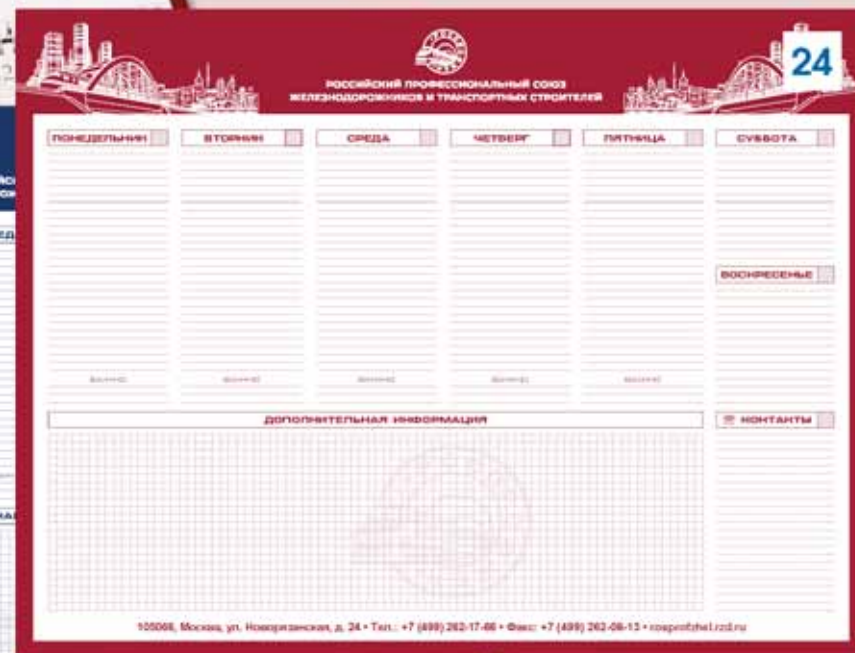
24

РОССИЙСКИЙ ПРОФЕССИОНАЛЬНЫЙ СОЮЗ ЖЕЛЕЗНОДОРОЖНИКОВ И ТРАНСПОРТНЫХ СТРОИТЕЛЕЙ

ПОНЕДЕЛЬНИК

ВТОРНИК

СРЕДА

ЧЕТВЕРГ

ПЯТНИЦА

СУББОТА

ВОСКРЕСЕНЬЕ

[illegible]

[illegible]

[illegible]

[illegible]

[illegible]

ДОПОЛНИТЕЛЬНАЯ ИНФОРМАЦИЯ

КОНТАКТЫ

105066, Москва, ул. Новорязанская, д. 24 • Тел.: +7 (499) 262-17-66 • Факс: +7 (499) 262-08-13 • rosprofzhel.rzd.ru